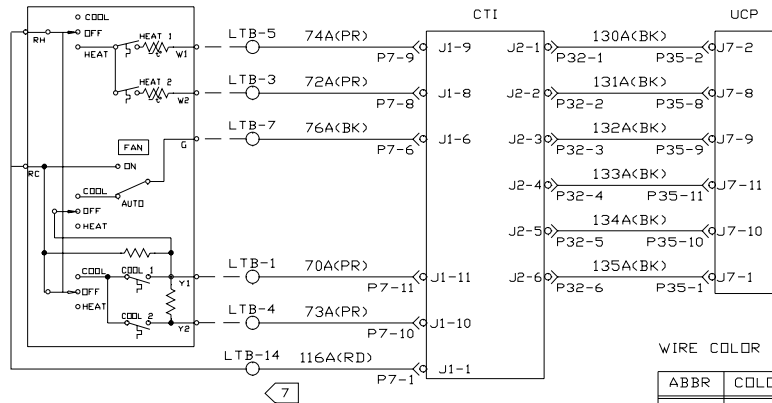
O COOL
RH
O OFF
HEAT
HEAT 1
W1
HEAT 2
W2
FAN
G
RC
O ON
COOL
AUTO
O OFF
O HEAT
O COOL
COOL 1
O OFF
O HEAT
Y1
COOL 2
Y2

LTB-5
74A(PR)
P7-9
LTB-3
72A(PR)
P7-8
LTB-7
76A(BK)
P7-6
LTB-1
70A(PR)
P7-11
LTB-4
73A(PR)
P7-10
LTB-14
116A(RD)
P7-1
7

CTI
J1-9
J1-8
J1-6
J1-11
J1-10
J1-1
J2-1
J2-2
J2-3
J2-4
J2-5
J2-6

130A(BK)
P32-1
P35-2
131A(BK)
P32-2
P35-8
132A(BK)
P32-3
P35-9
133A(BK)
P32-4
P35-11
134A(BK)
P32-5
P35-10
135A(BK)
P32-6
P35-1

UCP
J7-2
J7-8
J7-9
J7-11
J7-10
J7-1

WIRE COLOR

| ABBR | COL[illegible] |
|---|---|